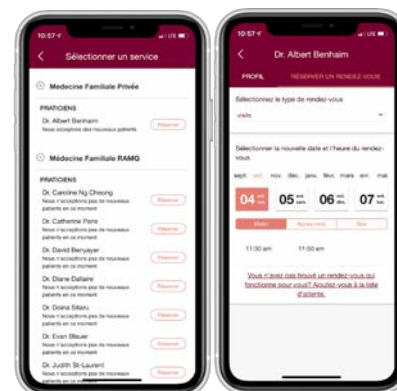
10:57

Sélectionner un service

Médecine Familiale Privée

PRATICIENS

Dr. Albert Benhaim
Nous acceptons des nouveaux patients

Réserver

Médecine Familiale RAMQ

PRATICIENS

Dr. Caroline Ng Cheong
Nous n'acceptons pas de nouveaux patients en ce moment

Réserver

Dr. Catherine Paris
Nous n'acceptons pas de nouveaux patients en ce moment

Réserver

Dr. David Benyayer
Nous n'acceptons pas de nouveaux patients en ce moment

Réserver

Dr. Diane Dallaire
Nous n'acceptons pas de nouveaux patients en ce moment

Réserver

Dr. Doina Sitaru
Nous n'acceptons pas de nouveaux patients en ce moment

Réserver

Dr. Evan Bleuer
Nous n'acceptons pas de nouveaux patients en ce moment

Réserver

Dr. Judith St-Laurent

Réserver

10:57

Dr. Albert Benhaim

PROFIL

RÉSERVER UN RENDEZ-VOUS

Sélectionnez le type de rendez-vous

visite

Sélectionner la nouvelle date et l'heure du rendez-vous

sept. oct. nov. déc. janv. févr. mars avr. mai

04 | 05 | 06 | 07

Matin | Après-midi | Soir

11:30 am | 11:50 am

Vous n'avez pas trouvé un rendez-vous qui fonctionne pour vous? Ajoutez-vous à la liste d'attente.